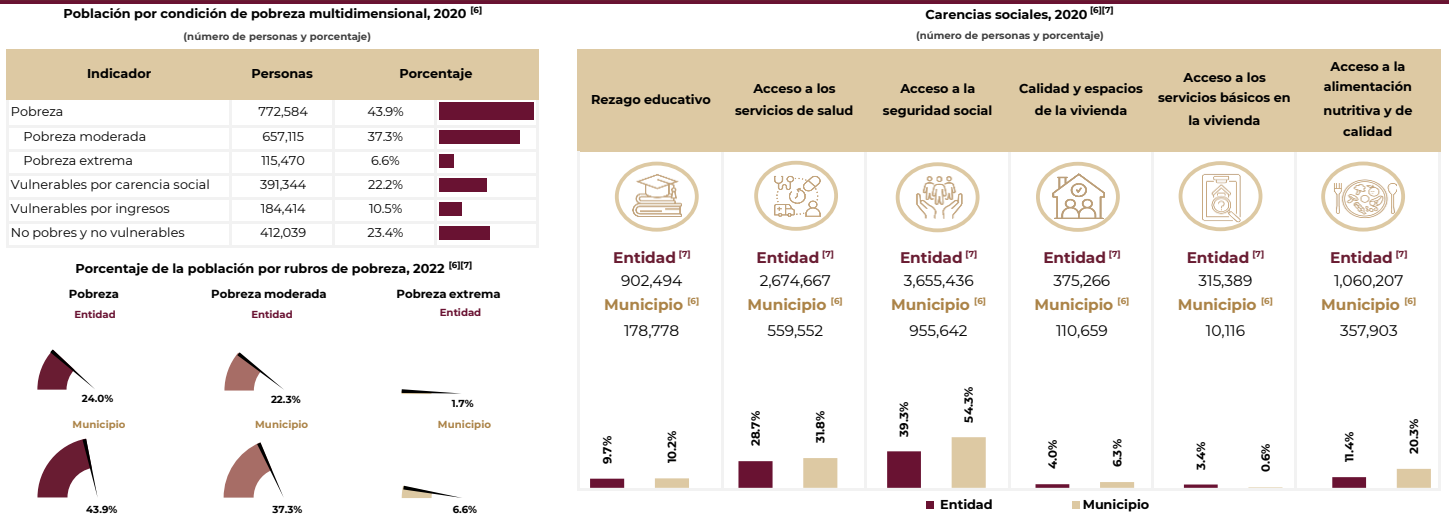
Población por condición de pobreza multidimensional, 2020 $^{[6]}$

(número de personas y porcentaje)

| Indicador | Personas | Porcentaje |
|---|---|---|
| Pobreza | 772,584 | 43.9% |
| Pobreza moderada | 657,115 | 37.3% |
| Pobreza extrema | 115,470 | 6.6% |
| Vulnerables por carencia social | 391,344 | 22.2% |
| Vulnerables por ingresos | 184,414 | 10.5% |
| No pobres y no vulnerables | 412,039 | 23.4% |

Porcentaje de la población por rubros de pobreza, 2022 $^{[6][7]}$

Pobreza
Entidad
24.0%
Municipio
43.9%

Pobreza moderada
Entidad
22.3%
Municipio
37.3%

Pobreza extrema
Entidad
1.7%
Municipio
6.6%

Carencias sociales, 2020 $^{[6][7]}$

(número de personas y porcentaje)

| Rezago educativo | Acceso a los servicios de salud | Acceso a la seguridad social | Calidad y espacios de la vivienda | Acceso a los servicios básicos en la vivienda | Acceso a la alimentación nutritiva y de calidad |
|---|---|---|---|---|---|
| Entidad $^{[7]}$ 902,494 | Entidad $^{[7]}$ 2,674,667 | Entidad $^{[7]}$ 3,655,436 | Entidad $^{[7]}$ 375,266 | Entidad $^{[7]}$ 315,389 | Entidad $^{[7]}$ 1,060,207 |
| Municipio $^{[6]}$ 178,778 | Municipio $^{[6]}$ 559,552 | Municipio $^{[6]}$ 955,642 | Municipio $^{[6]}$ 110,659 | Municipio $^{[6]}$ 10,116 | Municipio $^{[6]}$ 357,903 |
| 9.7% 10.2% | 28.7% 31.8% | 39.3% 54.3% | 4.0% 6.3% | 3.4% 0.6% | 11.4% 20.3% |

Entidad
Municipio